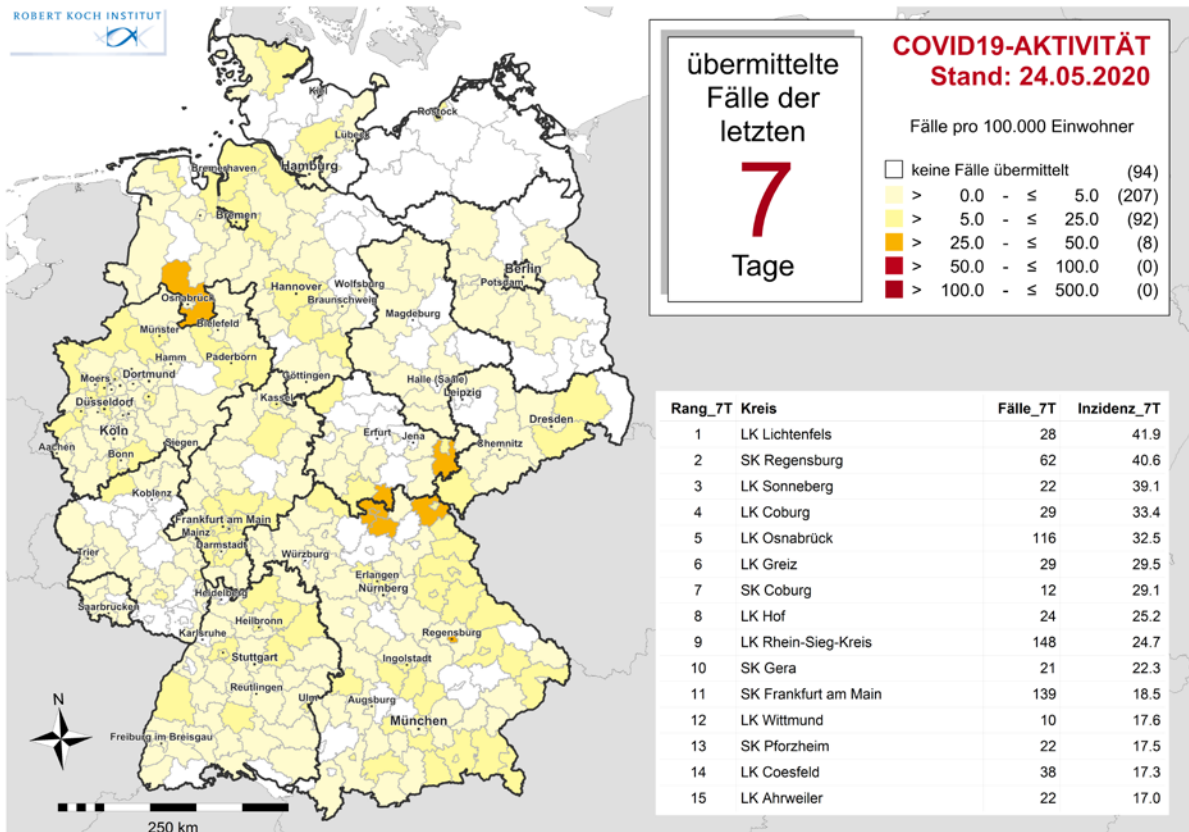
ROBERT KOCH INSTITUT

übermittelte Fälle der letzten
7
Tage

COVID19-AKTIVITÄT
Stand: 24.05.2020

Fälle pro 100.000 Einwohner

| | | | | | |
|---|---|---|---|---|---|
| keine Fälle übermittelt | | | | | (94) |
| > | 0.0 | - | ≤ | 5.0 | (207) |
| > | 5.0 | - | ≤ | 25.0 | (92) |
| > | 25.0 | - | ≤ | 50.0 | (8) |
| > | 50.0 | - | ≤ | 100.0 | (0) |
| > | 100.0 | - | ≤ | 500.0 | (0) |

Kiel
Rostock
Lübeck
Bremerhaven
Hamburg
Bremen
Berlin
Potsdam
Hannover
Wolfsburg
Braunschweig
Osnabrück
Bielefeld
Magdeburg
Münster
Hamm
Paderborn
Moers
Dortmund
Göttingen
Halle (Saale)
Leipzig
Düsseldorf
Kassel
Köln
Dresden
Aachen
Siegen
Erfurt
Jena
Chemnitz
Bonn
Koblenz
Frankfurt am Main
Mainz
Darmstadt
Würzburg
Trier
Erlangen
Nürnberg
Saarbrücken
Heidelberg
Heilbronn
Regensburg
Karlsruhe
Stuttgart
Ingolstadt
Reutlingen
Ulm
Augsburg
München
Freiburg im Breisgau
N
250 km

| Rang_7T | Kreis | Fälle_7T | Inzidenz_7T |
|---|---|---|---|
| 1 | LK Lichtenfels | 28 | 41.9 |
| 2 | SK Regensburg | 62 | 40.6 |
| 3 | LK Sonneberg | 22 | 39.1 |
| 4 | LK Coburg | 29 | 33.4 |
| 5 | LK Osnabrück | 116 | 32.5 |
| 6 | LK Greiz | 29 | 29.5 |
| 7 | SK Coburg | 12 | 29.1 |
| 8 | LK Hof | 24 | 25.2 |
| 9 | LK Rhein-Sieg-Kreis | 148 | 24.7 |
| 10 | SK Gera | 21 | 22.3 |
| 11 | SK Frankfurt am Main | 139 | 18.5 |
| 12 | LK Wittmund | 10 | 17.6 |
| 13 | SK Pforzheim | 22 | 17.5 |
| 14 | LK Coesfeld | 38 | 17.3 |
| 15 | LK Ahrweiler | 22 | 17.0 |